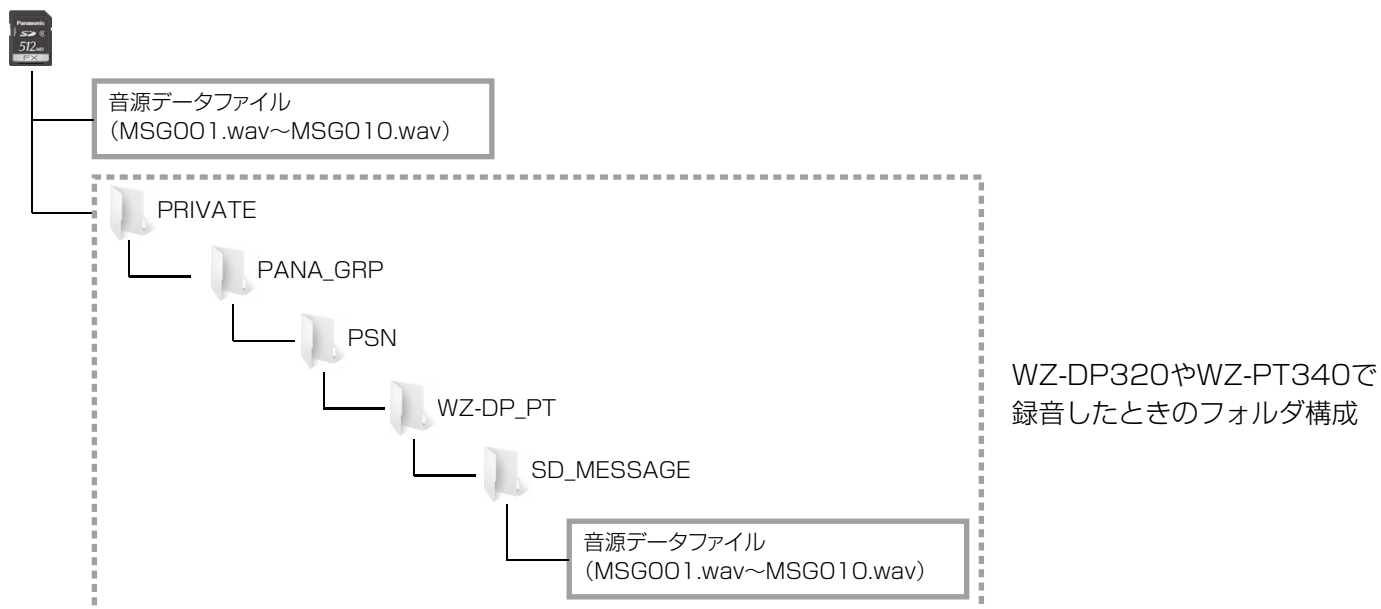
Panasonic
SD
512MB
FX

音源データファイル
(MSG001.wav~MSG010.wav)

PRIVATE

PANA_GRP

PSN

WZ-DP_PT

SD_MESSAGE

音源データファイル
(MSG001.wav~MSG010.wav)

WZ-DP320やWZ-PT340で録音したときのフォルダ構成